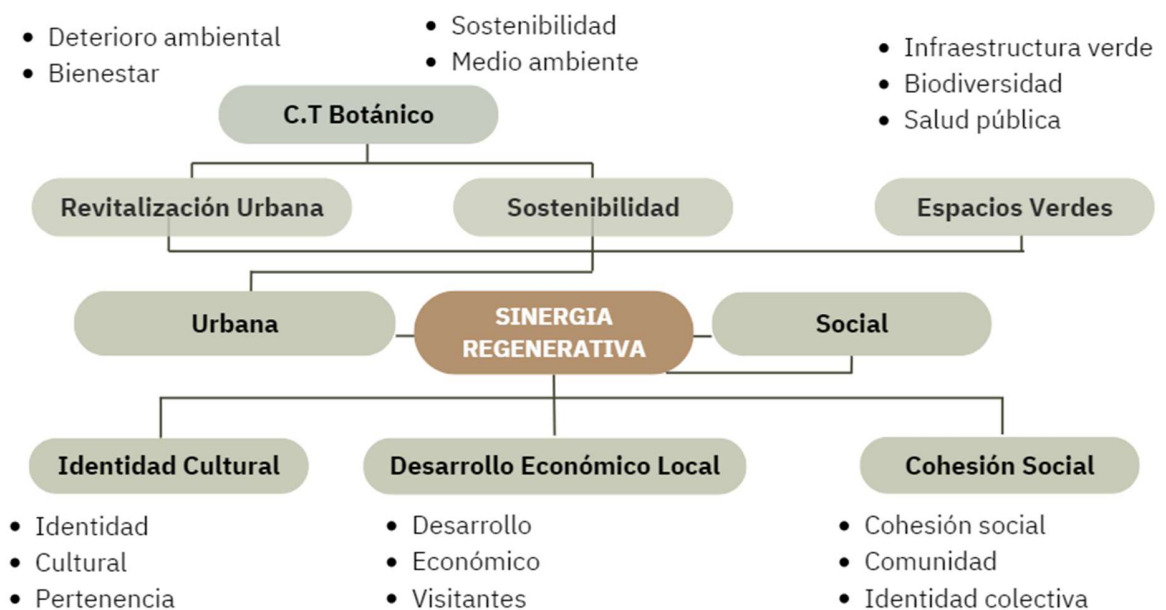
- Deterioro ambiental
- Bienestar

- Sostenibilidad
- Medio ambiente

- Infraestructura verde
- Biodiversidad
- Salud pública

C.T Botánico

Revitalización Urbana

Sostenibilidad

Espacios Verdes

Urbana

SINERGIA REGENERATIVA

Social

Identidad Cultural

Desarrollo Económico Local

Cohesión Social

- Identidad
- Cultural
- Pertenencia

- Desarrollo
- Económico
- Visitantes

- Cohesión social
- Comunidad
- Identidad colectiva